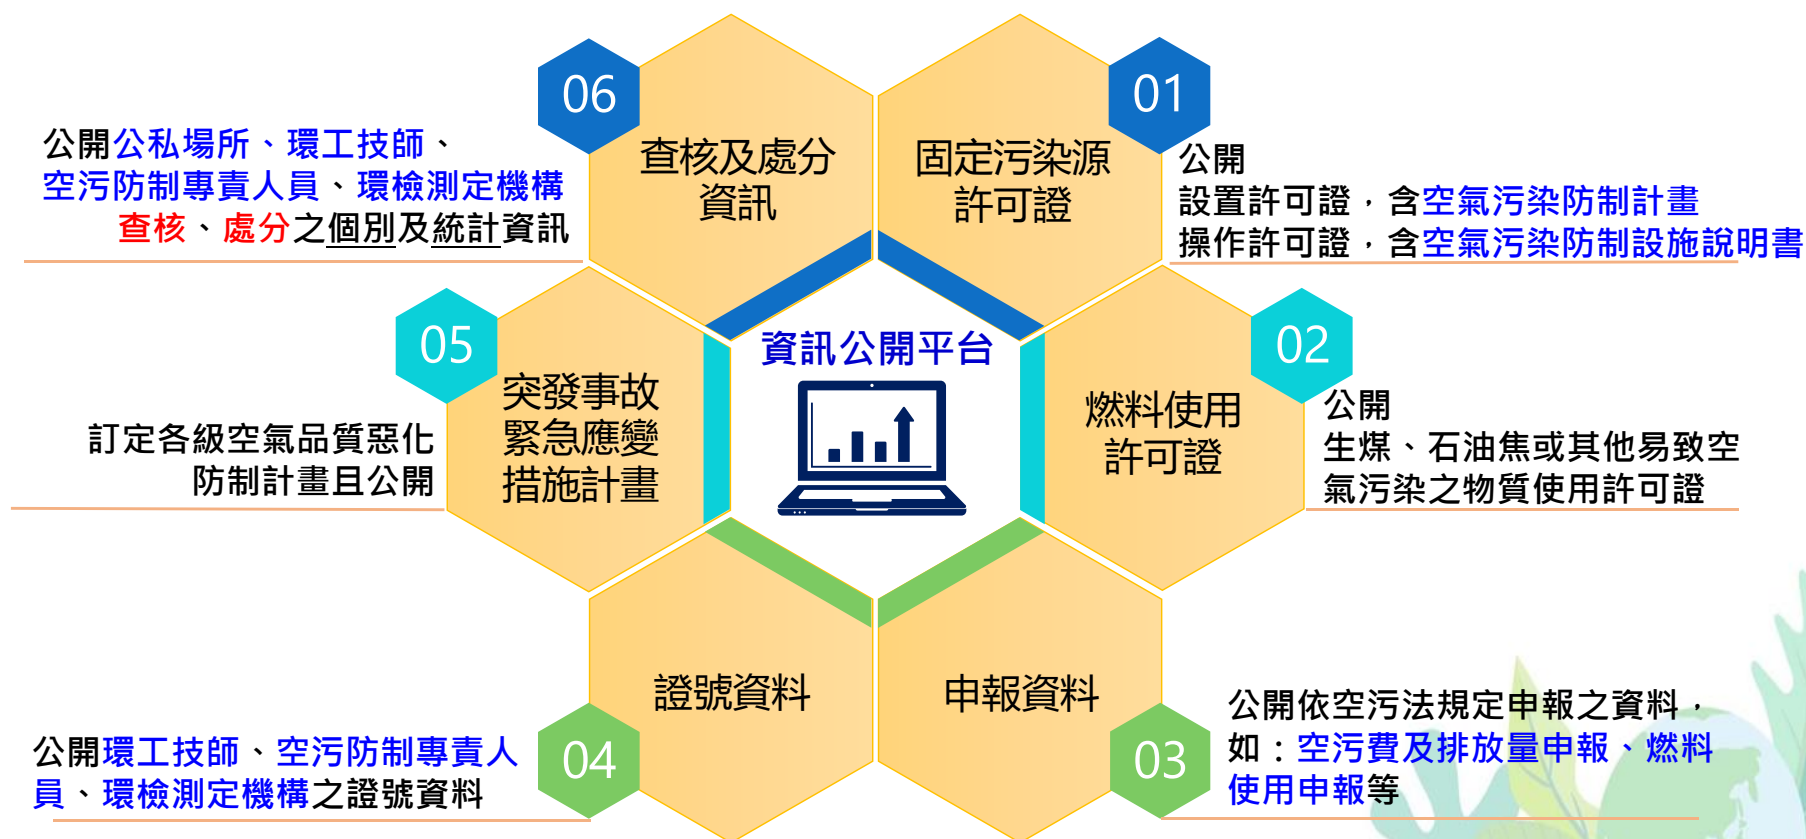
06

查核及處分資訊

公開公私場所、環工技師、空污防制專責人員、環檢測定機構查核、處分之個別及統計資訊

01

固定污染源許可證

公開
設置許可證，含空氣污染防制計畫
操作許可證，含空氣污染防制設施說明書

資訊公開平台

05

突發事故緊急應變措施計畫

訂定各級空氣品質惡化防制計畫且公開

02

燃料使用許可證

公開
生煤、石油焦或其他易致空氣污染之物質使用許可證

證號資料

04

公開環工技師、空污防制專責人員、環檢測定機構之證號資料

申報資料

03

公開依空污法規定申報之資料，如：空污費及排放量申報、燃料使用申報等